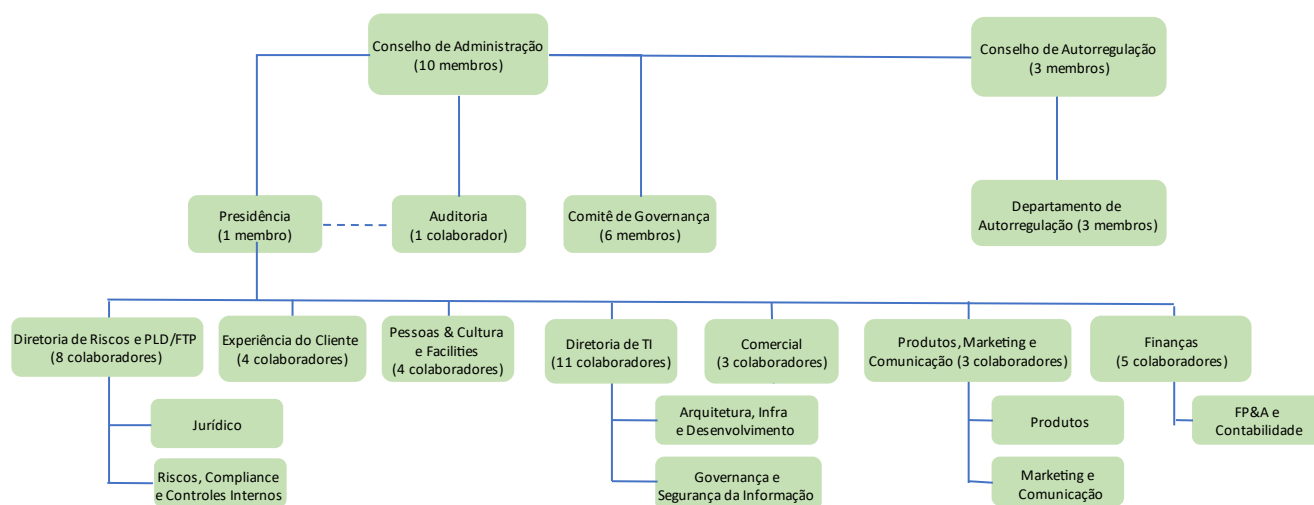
Conselho de Administração
(10 membros)

Conselho de Autorregulação
(3 membros)

Presidência
(1 membro)

Auditoria
(1 colaborador)

Comitê de Governança
(6 membros)

Departamento de
Autorregulação (3 membros)

Diretoria de Riscos e PLD/FTP
(8 colaboradores)

Experiência do Cliente
(4 colaboradores)

Pessoas & Cultura
e Facilities
(4 colaboradores)

Diretoria de TI
(11 colaboradores)

Comercial
(3 colaboradores)

Produtos, Marketing e
Comunicação (3 colaboradores)

Finanças
(5 colaboradores)

Jurídico

Riscos, Compliance
e Controles Internos

Arquitetura, Infra
e Desenvolvimento

Governança e
Segurança da Informação

Produtos

Marketing e
Comunicação

FP&A e
Contabilidade